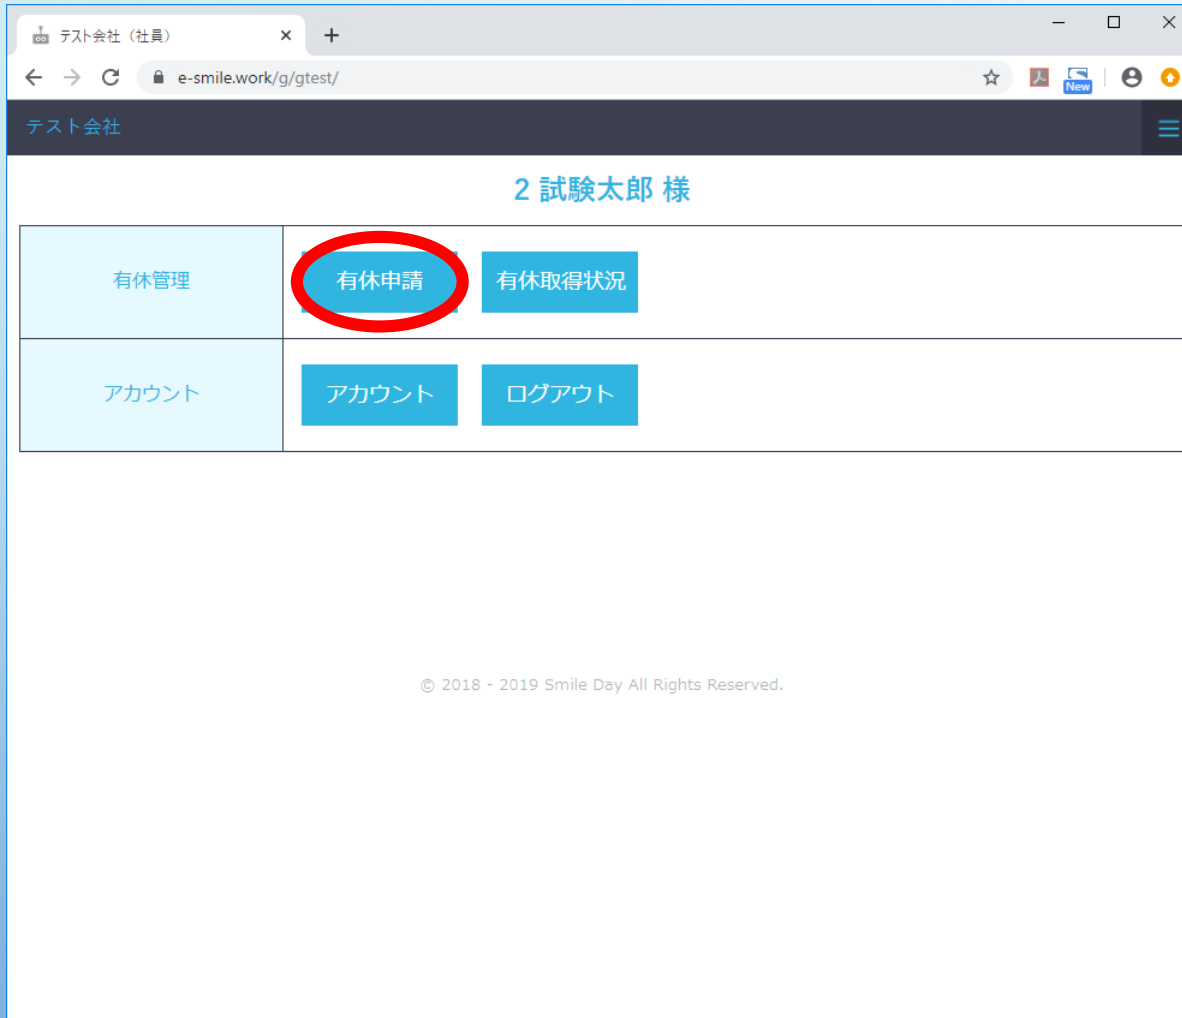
テスト会社（社員）

e-smile.work/g/gtest/

New

テスト会社

2 試験太郎 様

| 有休管理 | 有休申請 有休取得状況 |
|---|---|
| アカウント | アカウント ログアウト |

© 2018 - 2019 Smile Day All Rights Reserved.